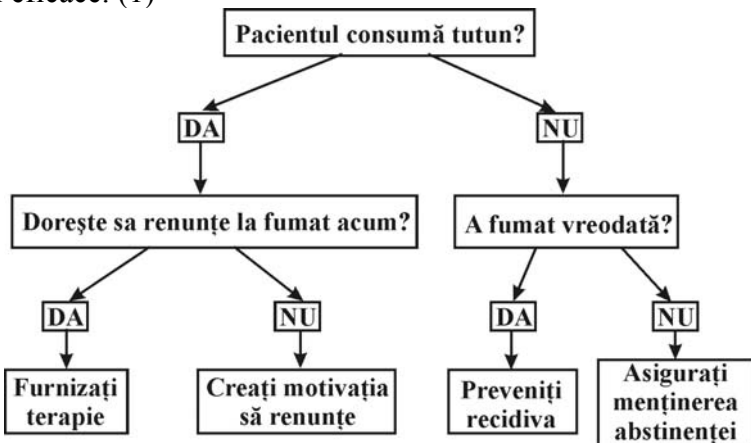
eficace. (1)

Pacientul consumă tutun?

DA

NU

Doreşte sa renunţe la fumat acum?

A fumat vreodată?

DA

NU

DA

NU

Furnizaţi terapie

Creaţi motivaţia să renunţe

Preveniţi recidiva

Asiguraţi menţinerea abstinenţei